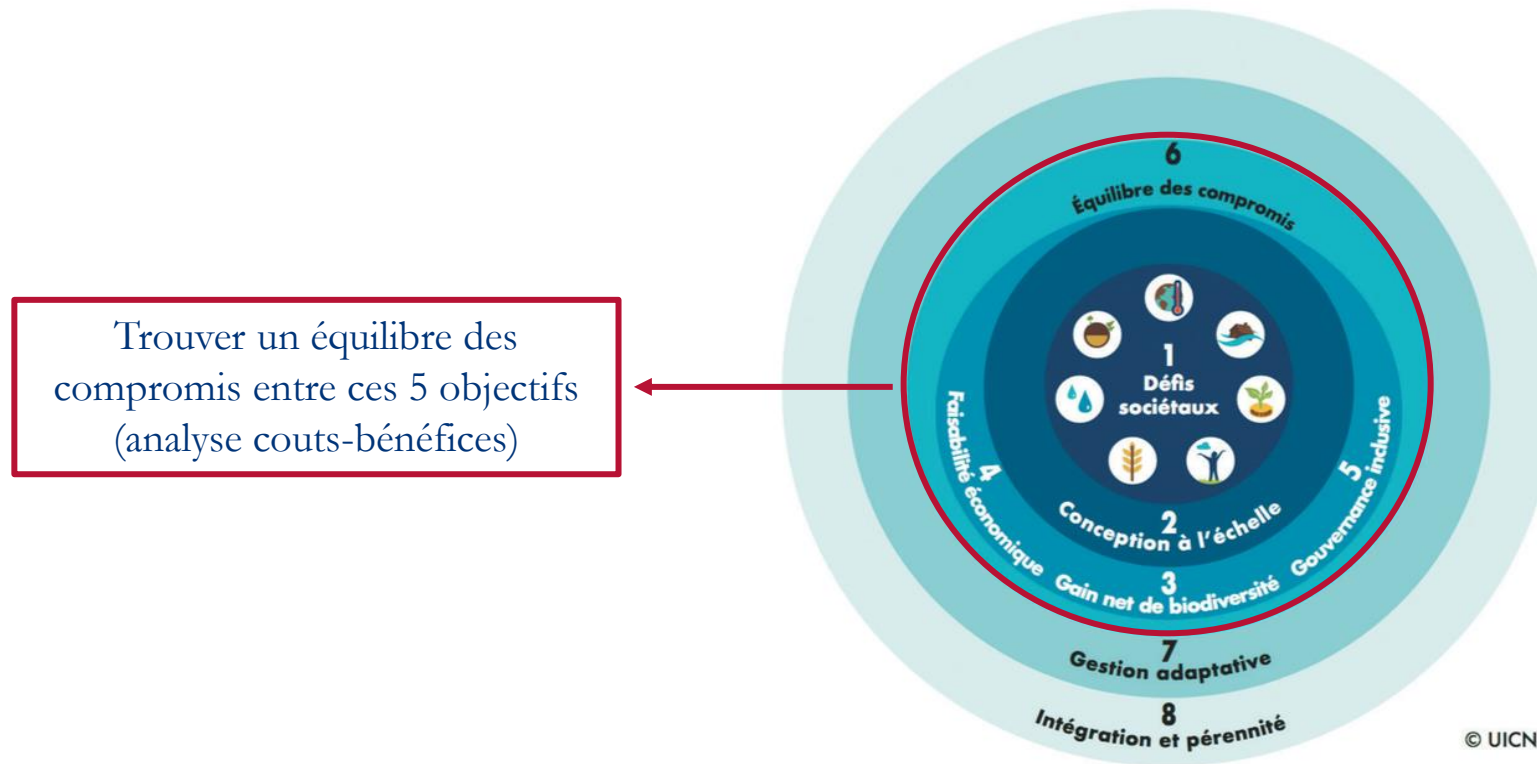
Trouver un équilibre des compromis entre ces 5 objectifs (analyse couts-bénéfices)

6
Équilibre des compromis

1
Défis sociétaux

2
Conception à l'échelle

3
Gain net de biodiversité

4
Faisabilité économique

5
Gouvernance inclusive

7
Gestion adaptative

8
Intégration et pérennité

© UICN